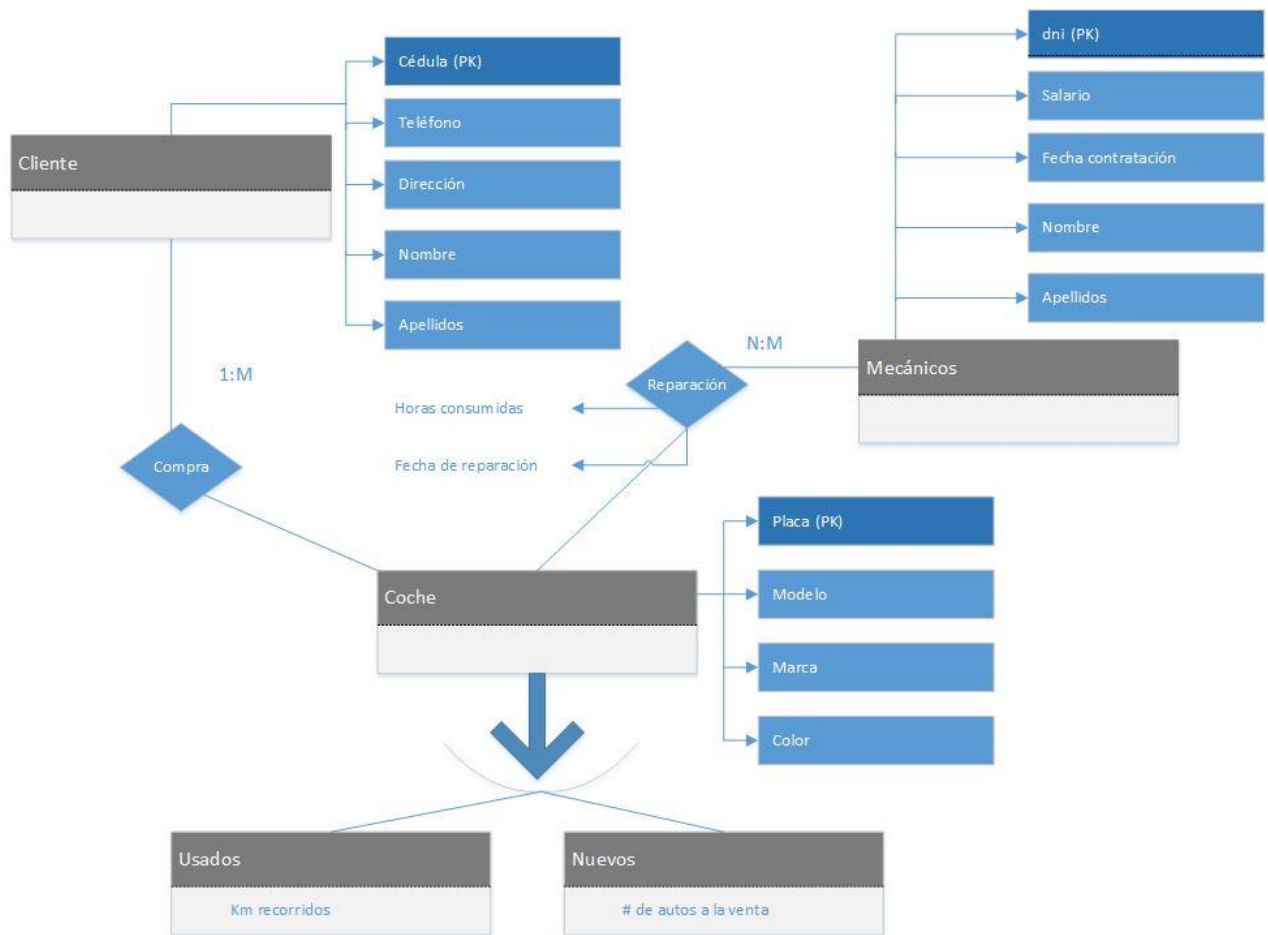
Cédula (PK)

Teléfono

Dirección

Nombre

Apellidos

Cliente

dni (PK)

Salario

Fecha contratación

Nombre

Apellidos

N:M

Mecánicos

1:M

Reparación

Horas consumidas

Fecha de reparación

Compra

Placa (PK)

Coche

Modelo

Marca

Color

Usados

Km recorridos

Nuevos

# de autos a la venta